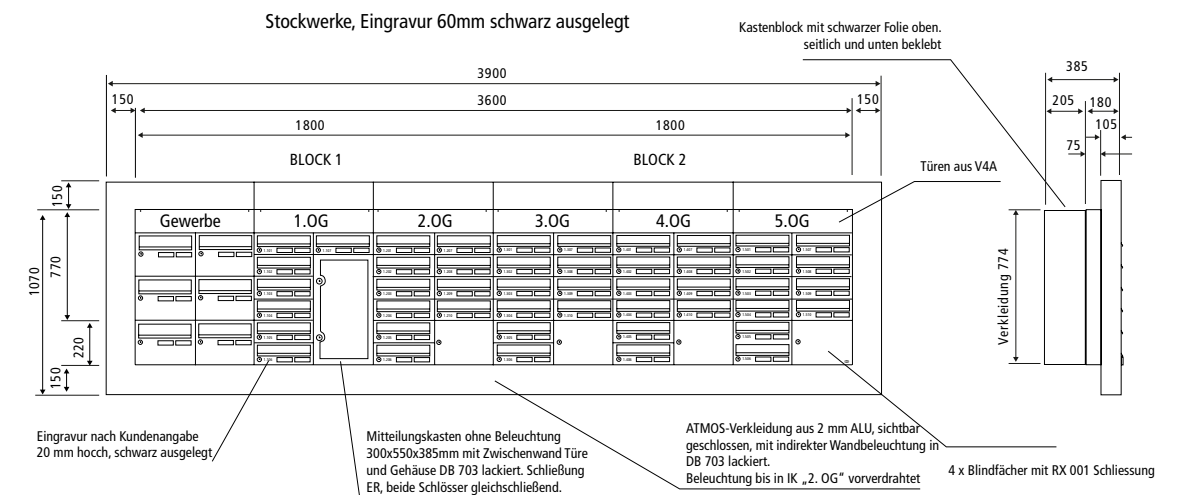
Stockwerke, Eingravur 60mm schwarz ausgelegt

Kastenblock mit schwarzer Folie oben. seitlich und unten beklebt

3900

150

3600

150

1800

1800

BLOCK 1

BLOCK 2

Türen aus V4A

385

205

180

105

75

150

1070

770

220

150

Gewerbe

1.OG

2.OG

3.OG

4.OG

5.OG

Verkleidung 774

Eingravur nach Kundenangabe 20 mm hocch, schwarz ausgelegt

Mitteilungskasten ohne Beleuchtung 300x550x385mm mit Zwischenwand Türe und Gehäuse DB 703 lackiert. Schließung ER, beide Schlösser gleichschließend.

ATMOS-Verkleidung aus 2 mm ALU, sichtbar geschlossen, mit indirekter Wandbeleuchtung in DB 703 lackiert.
Beleuchtung bis in IK „2. OG" vorverdrahtet

4 x Blindfächer mit RX 001 Schliessung